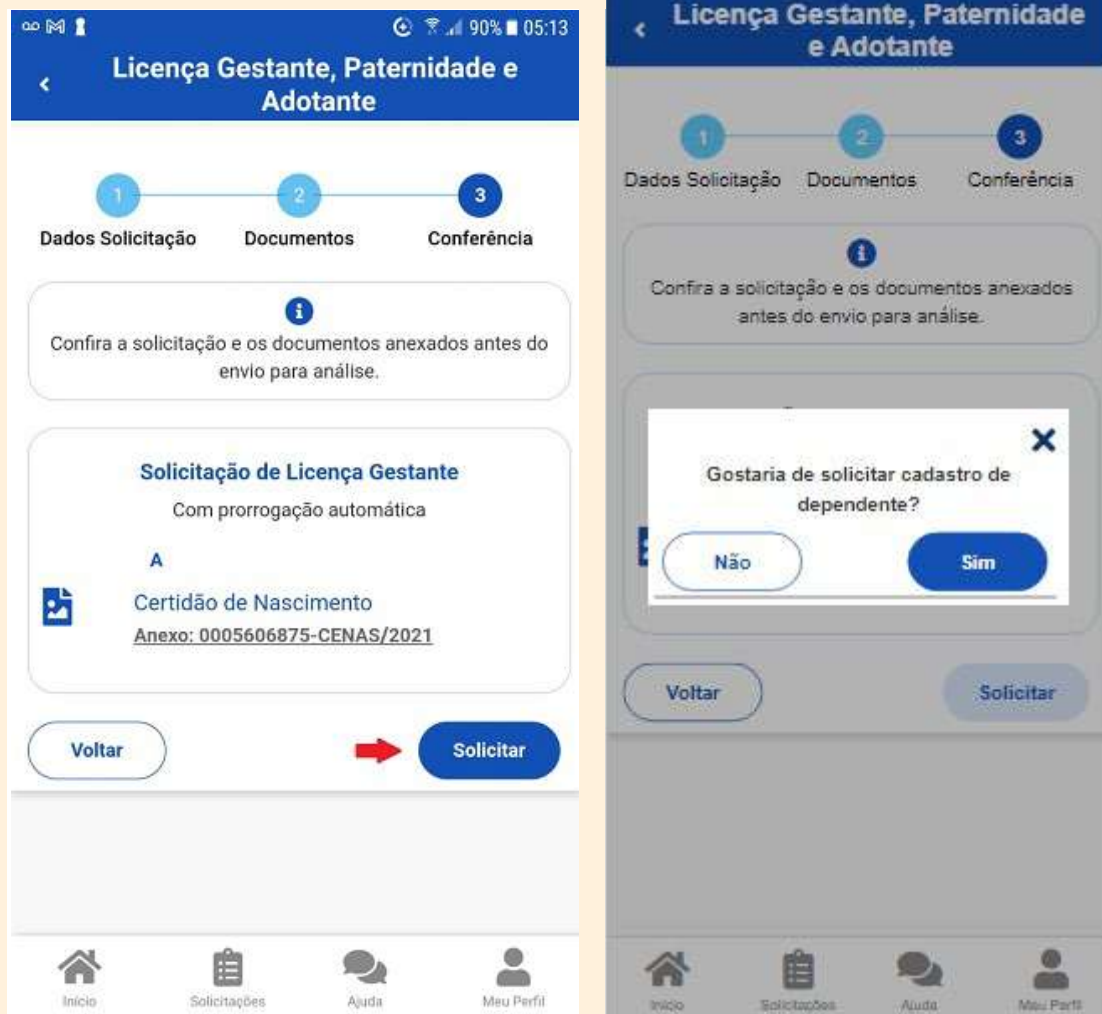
90% 05:13

Licença Gestante, Paternidade e Adotante

1 2 3

Dados Solicitação Documentos Conferência

Confira a solicitação e os documentos anexados antes do envio para análise.

Solicitação de Licença Gestante

Com prorrogação automática

A

Certidão de Nascimento

Anexo: 0005606875-CENAS/2021

Voltar

Solicitar

Início Solicitações Ajuda Meu Perfil

Licença Gestante, Paternidade e Adotante

1 2 3

Dados Solicitação Documentos Conferência

Confira a solicitação e os documentos anexados antes do envio para análise.

Gostaria de solicitar cadastro de dependente?

Não

Sim

Voltar

Solicitar

Início Solicitações Ajuda Meu Perfil